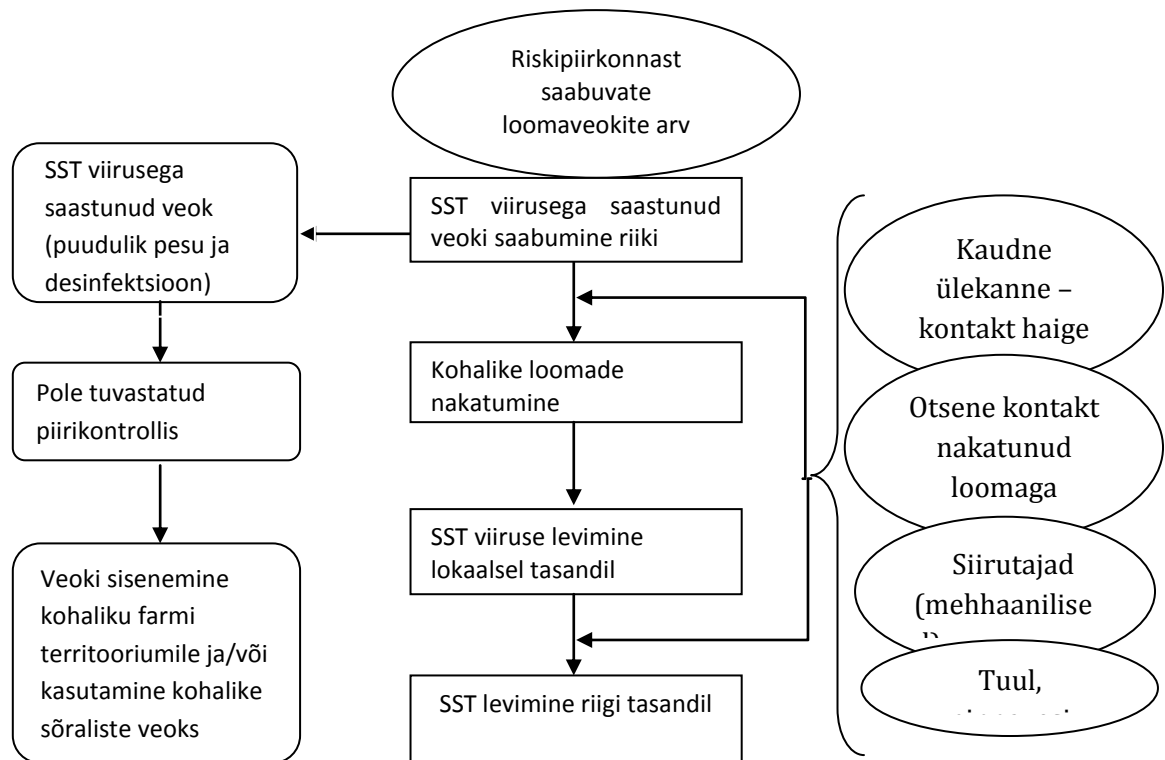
Riskipiirkonnast saabuvate loomaveokite arv

SST viirusega saastunud veok (puudulik pesu ja desinfektsioon)

SST viirusega saastunud veoki saabumine riiki

Pole tuvastatud piirikontrollis

Kohalike loomade nakatumine

Veoki sisenemine kohaliku farmi territooriumile ja/või kasutamine kohalike sõraliste veoks

SST viiruse levimine lokaalsel tasandil

SST levimine riigi tasandil

Kaudne ülekanne – kontakt haige

Otsene kontakt nakatunud loomaga

Siirutajad (mehhaanilise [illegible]

Tuul, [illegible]